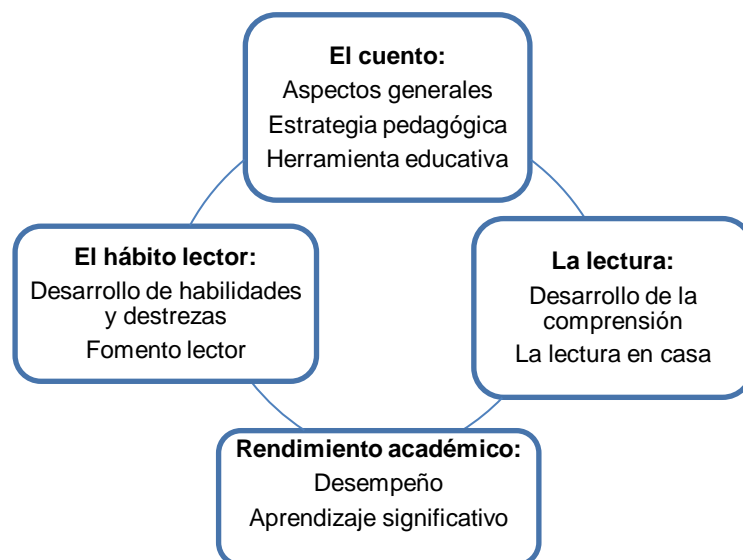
El cuento:
Aspectos generales
Estrategia pedagógica
Herramienta educativa

La lectura:
Desarrollo de la comprensión
La lectura en casa

Rendimiento académico:
Desempeño
Aprendizaje significativo

El hábito lector:
Desarrollo de habilidades y destrezas
Fomento lector